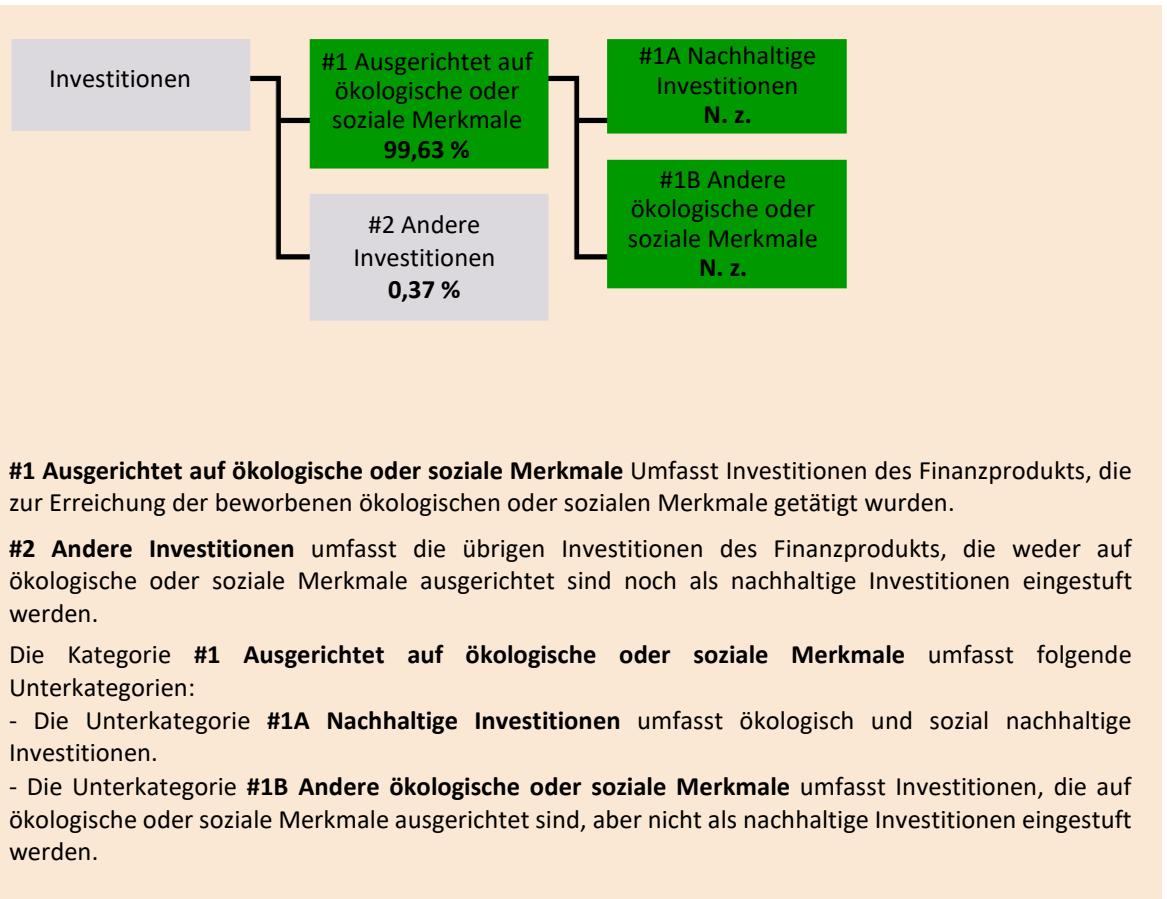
Investitionen

#1 Ausgerichtet auf ökologische oder soziale Merkmale
**99,63 %**

#1A Nachhaltige Investitionen
**N. z.**

#1B Andere ökologische oder soziale Merkmale
**N. z.**

#2 Andere Investitionen
**0,37 %**

**#1 Ausgerichtet auf ökologische oder soziale Merkmale** Umfasst Investitionen des Finanzprodukts, die zur Erreichung der beworbenen ökologischen oder sozialen Merkmale getätigt wurden.

**#2 Andere Investitionen** umfasst die übrigen Investitionen des Finanzprodukts, die weder auf ökologische oder soziale Merkmale ausgerichtet sind noch als nachhaltige Investitionen eingestuft werden.

Die Kategorie **#1 Ausgerichtet auf ökologische oder soziale Merkmale** umfasst folgende Unterkategorien:
- Die Unterkategorie **#1A Nachhaltige Investitionen** umfasst ökologisch und sozial nachhaltige Investitionen.
- Die Unterkategorie **#1B Andere ökologische oder soziale Merkmale** umfasst Investitionen, die auf ökologische oder soziale Merkmale ausgerichtet sind, aber nicht als nachhaltige Investitionen eingestuft werden.